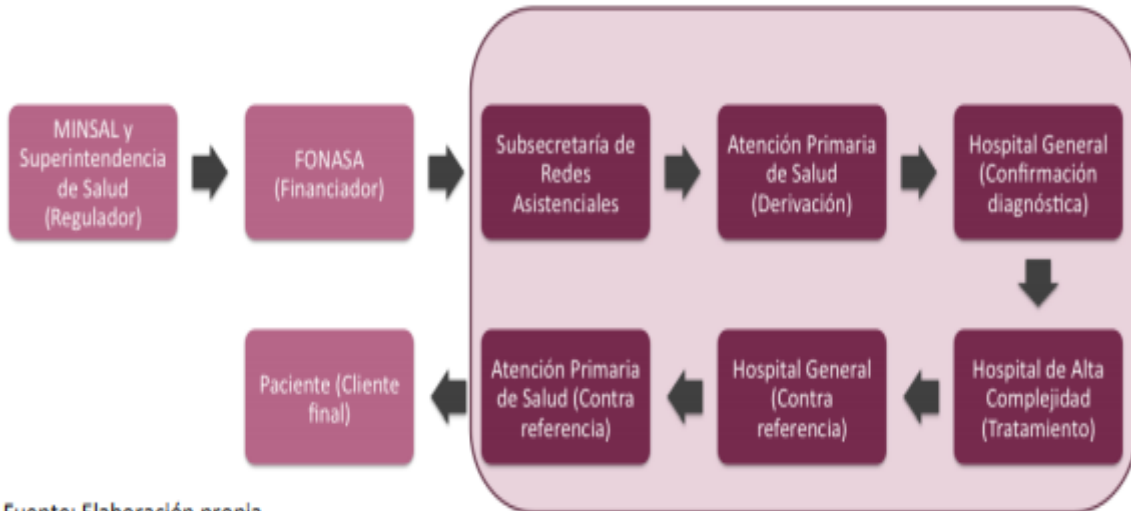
MINSAL y Superintendencia de Salud (Regulador)

FONASA (Financiador)

Subsecretaría de Redes Asistenciales

Atención Primaria de Salud (Derivación)

Hospital General (Confirmación diagnóstica)

Hospital de Alta Complejidad (Tratamiento)

Hospital General (Contra referencia)

Atención Primaria de Salud (Contra referencia)

Paciente (Cliente final)

Fuente: Elaboración propia